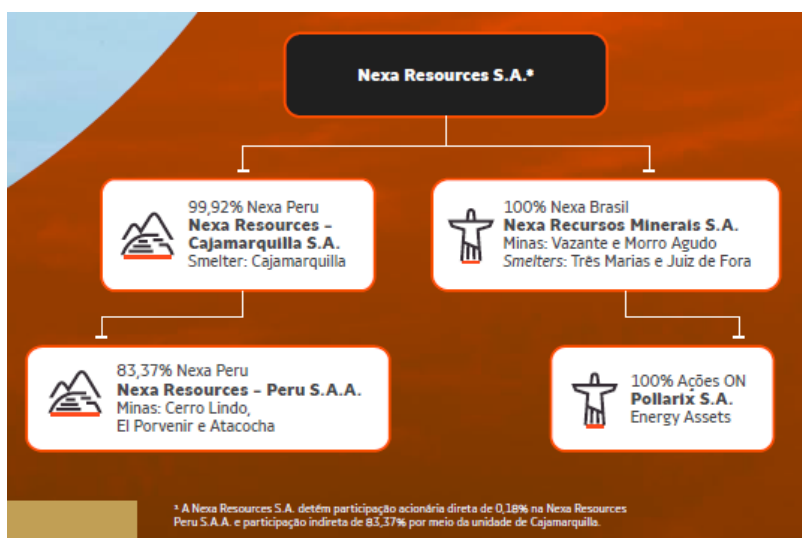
Nexa Resources S.A.*

99,92% Nexa Peru
**Nexa Resources – Cajamarquilla S.A.**
Smelter: Cajamarquilla

100% Nexa Brasil
**Nexa Recursos Minerais S.A.**
Minas: Vazante e Morro Agudo
*Smelters*: Três Marias e Juiz de Fora

83,37% Nexa Peru
**Nexa Resources – Peru S.A.A.**
Minas: Cerro Lindo, El Porvenir e Atacocha

100% Ações ON
**Pollarix S.A.**
Energy Assets

* A Nexa Resources S.A. detém participação acionária direta de 0,18% na Nexa Resources Peru S.A.A. e participação indireta de 83,37% por meio da unidade de Cajamarquilla.